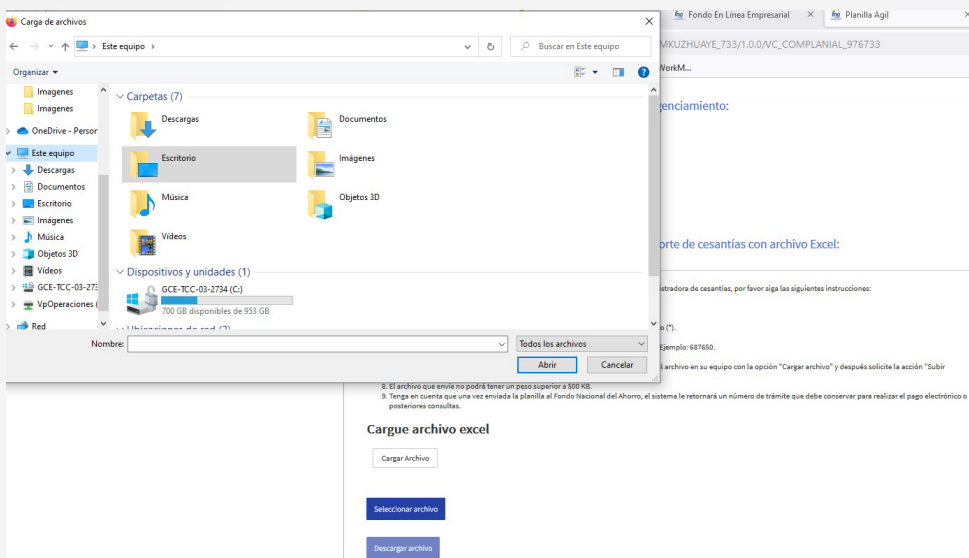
Carga de archivos

Este equipo

Buscar en Este equipo

Organizar

Imagenes
Imagenes
OneDrive - Persor
Este equipo
Descargas
Documentos
Escritorio
Imágenes
Música
Objetos 3D
Vídeos
GCE-TCC-03-273
VpOperaciones (
Red

Carpetas (7)
Descargas
Documentos
Escritorio
Imágenes
Música
Objetos 3D
Vídeos

Dispositivos y unidades (1)
GCE-TCC-03-2734 (C:)
700 GB disponibles de 953 GB

Ubicaciones de red (2)

Nombre:
Todos los archivos
Abrir
Cancelar

Fondo En Línea Empresarial
Planilla Agil

MKUZHUAYE_733/1.0.0/VC_COMPLANIAL_976733

WorkM...

genciamiento:

orte de cesantías con archivo Excel:

istradora de cesantías, por favor siga las siguientes instrucciones:

o (*).

Ejemplo: 687650.

l archivo en su equipo con la opción "Cargar archivo" y después solicite la acción "Subir

8. El archivo que envíe no podrá tener un peso superior a 500 KB.
9. Tenga en cuenta que una vez enviada la planilla al Fondo Nacional del Ahorro, el sistema le retornará un número de trámite que debe conservar para realizar el pago electrónico o posteriores consultas.

Cargue archivo excel

Cargar Archivo

Seleccionar archivo

Descargar archivo